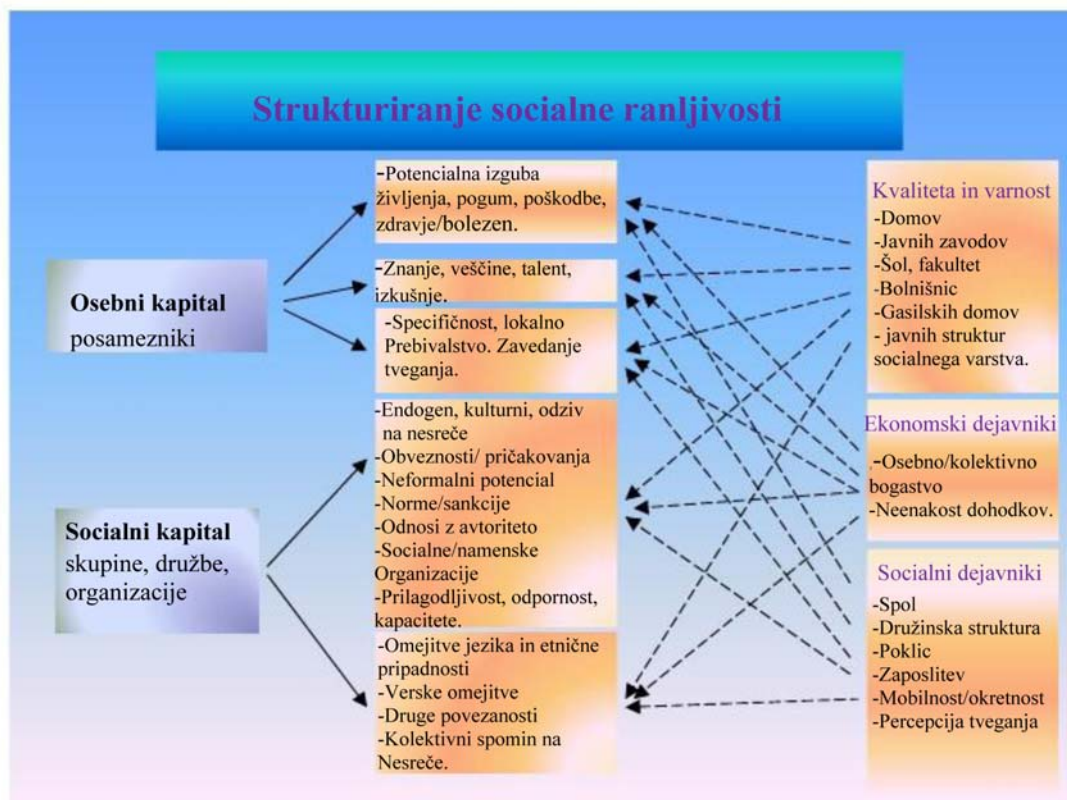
Strukturiranje socialne ranljivosti

Osebni kapital
posamezniki

Socialni kapital
skupine, družbe, organizacije

-Potencialna izguba življenja, pogum, poškodbe, zdravje/bolezen.

-Znanje, veščine, talent, izkušnje.

-Specifičnost, lokalno Prebivalstvo. Zavedanje tveganja.

-Endogen, kulturni, odziv na nesreče
-Obveznosti/ pričakovanja
-Neformalni potencial
-Norme/sankcije
-Odnosi z avtoriteto
-Socialne/namenske Organizacije
-Prilagodljivost, odpornost, kapacitete.

-Omejitve jezika in etnične pripadnosti
-Verske omejitve
-Druge povezanosti
-Kolektivni spomin na Nesreče.

Kvaliteta in varnost
-Domov
-Javnih zavodov
-Šol, fakultet
-Bolnišnic
-Gasilskih domov
- javnih struktur socialnega varstva.

Ekonomski dejavniki
-Osebno/kolektivno bogastvo
-Neenakost dohodkov.

Socialni dejavniki
-Spol
-Družinska struktura
-Poklic
-Zaposlitev
-Mobilnost/okretnost
-Percepcija tveganja